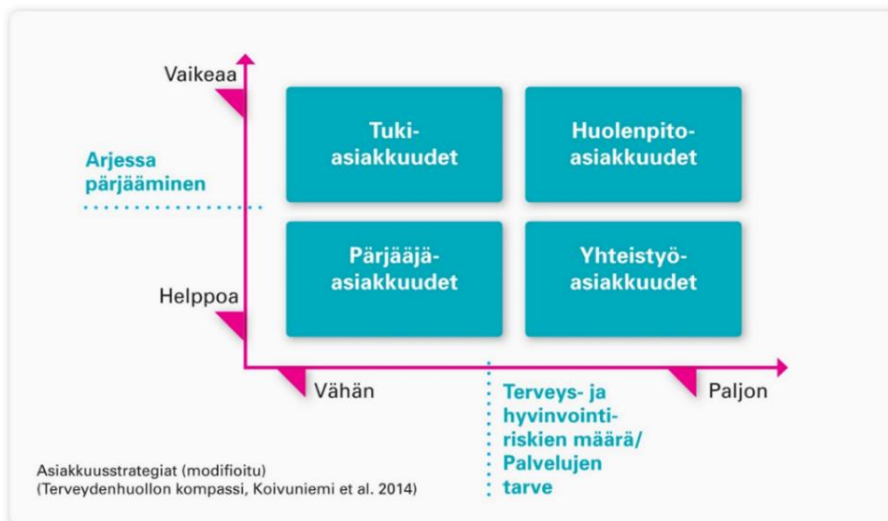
Vaikeaa

Arjessa pärjääminen

Helppoa

Tuki-asiakkuudet

Huolenpito-asiakkuudet

Pärjääjä-asiakkuudet

Yhteistyö-asiakkuudet

Vähän

Terveys- ja hyvinvointi-riskien määrä/ Palvelujen tarve

Paljon

Asiakkuusstrategiat (modifioitu)
(Terveydenhuollon kompassi, Koivuniemi et al. 2014)